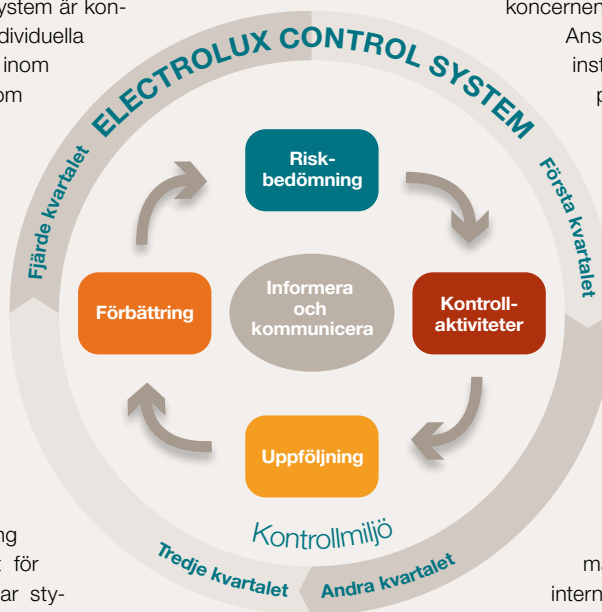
ystem är kon-
dividuella
inom
om

koncernen
Ans
inst
p

ELECTROLUX CONTROL SYSTEM

Fjärde kvartalet

Första kvartalet

Risk-
bedömning

Förbättring

Informera
och
kommunicera

Kontroll-
aktiviteter

Uppföljning

Kontrollmiljö

Tredje kvartalet

Andra kvartalet

ng
för
ar sty-

ma
intern